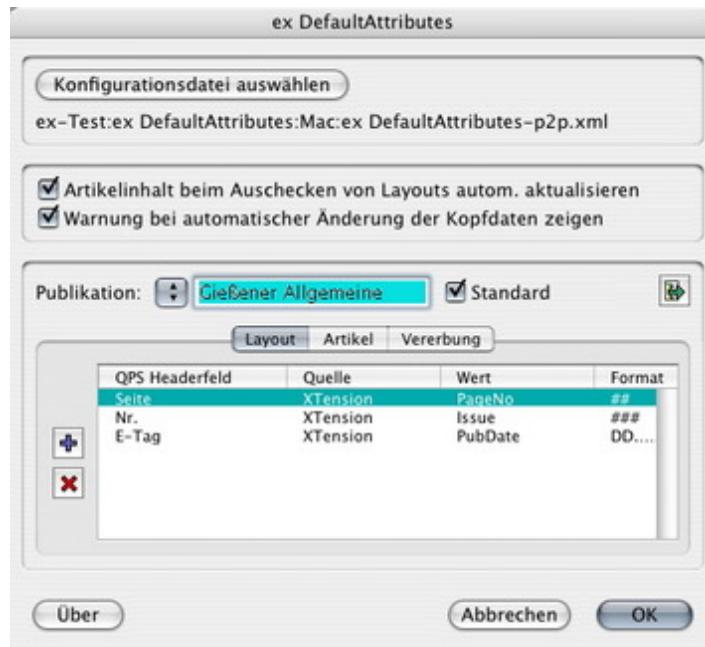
ex DefaultAttributes

Konfigurationsdatei auswählen

ex-Test:ex DefaultAttributes:Mac:ex DefaultAttributes-p2p.xml

Artikelinhalt beim Auschecken von Layouts autom. aktualisieren
Warnung bei automatischer Änderung der Kopfdaten zeigen

Publikation: Gießener Allgemeine Standard

Layout Artikel Vererbung

| QPS Headerfeld | Quelle | Wert | Format |
|---|---|---|---|
| Seite | XTension | PageNo | ## |
| Nr. | XTension | Issue | ### |
| E-Tag | XTension | PubDate | DD.... |

Über

Abbrechen

OK